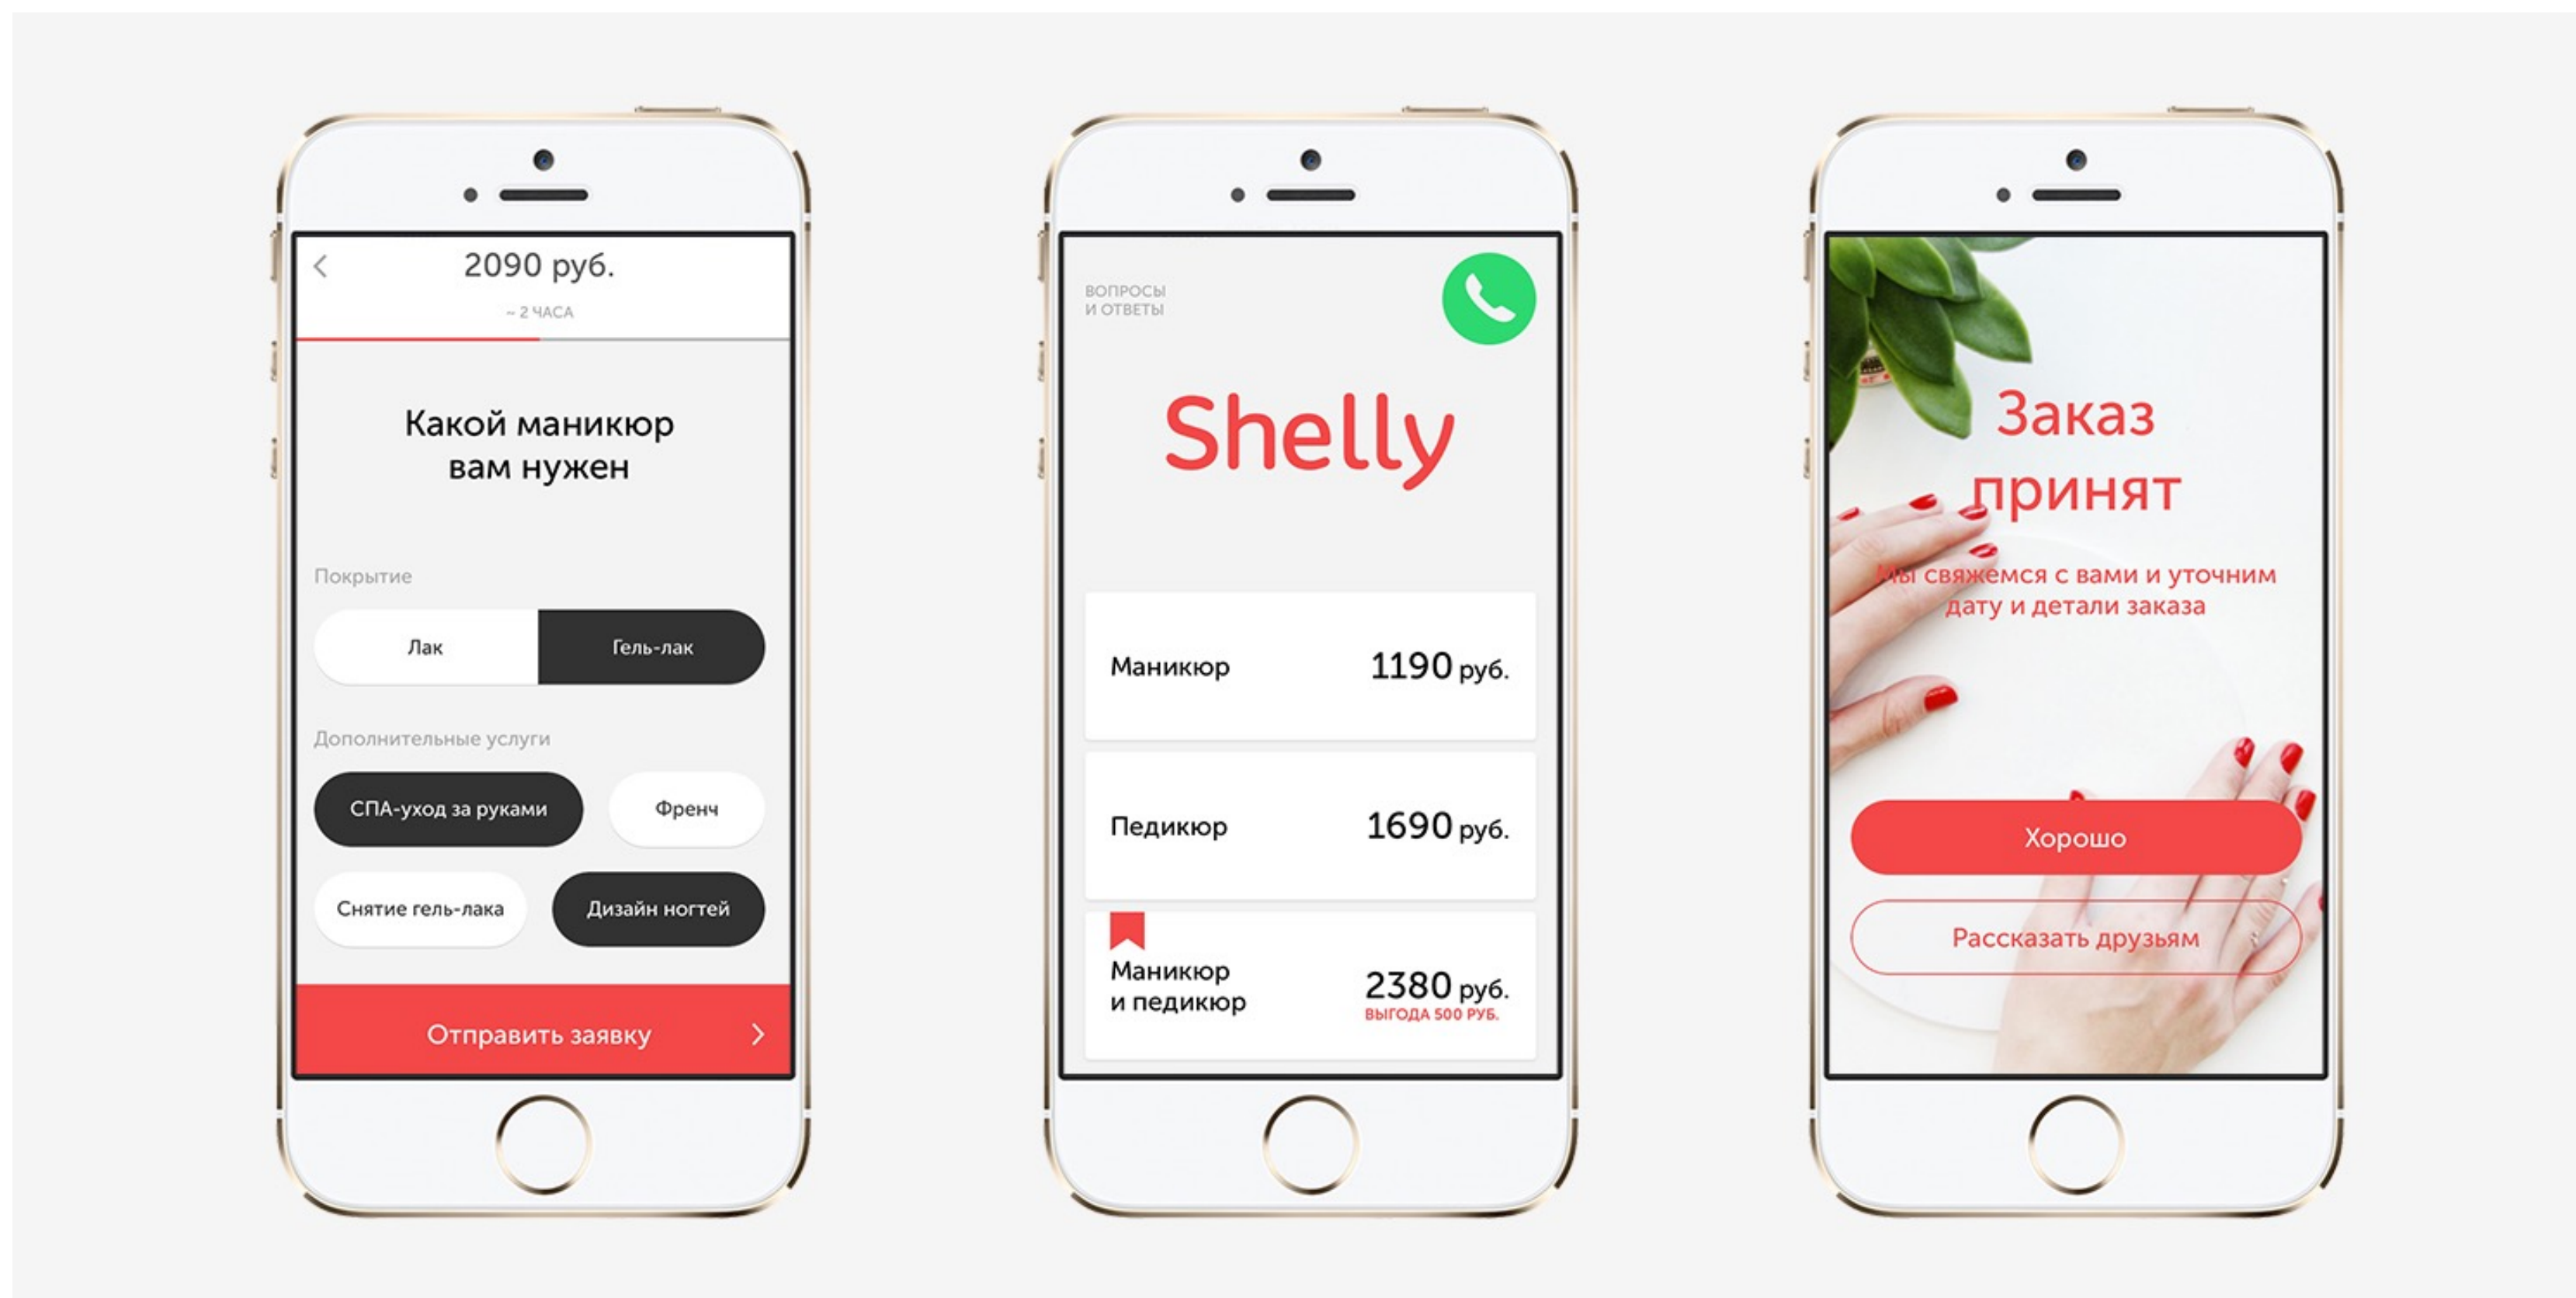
<

2090 руб.

~ 2 ЧАСА

Какой маникюр вам нужен

Покрытие

Лак

Гель-лак

Дополнительные услуги

СПА-уход за руками

Френч

Снятие гель-лака

Дизайн ногтей

Отправить заявку >

ВОПРОСЫ И ОТВЕТЫ

Shelly

Маникюр 1190 руб.

Педикюр 1690 руб.

Маникюр и педикюр 2380 руб.

ВЫГОДА 500 РУБ.

Заказ принят

Мы свяжемся с вами и уточним дату и детали заказа

Хорошо

Рассказать друзьям